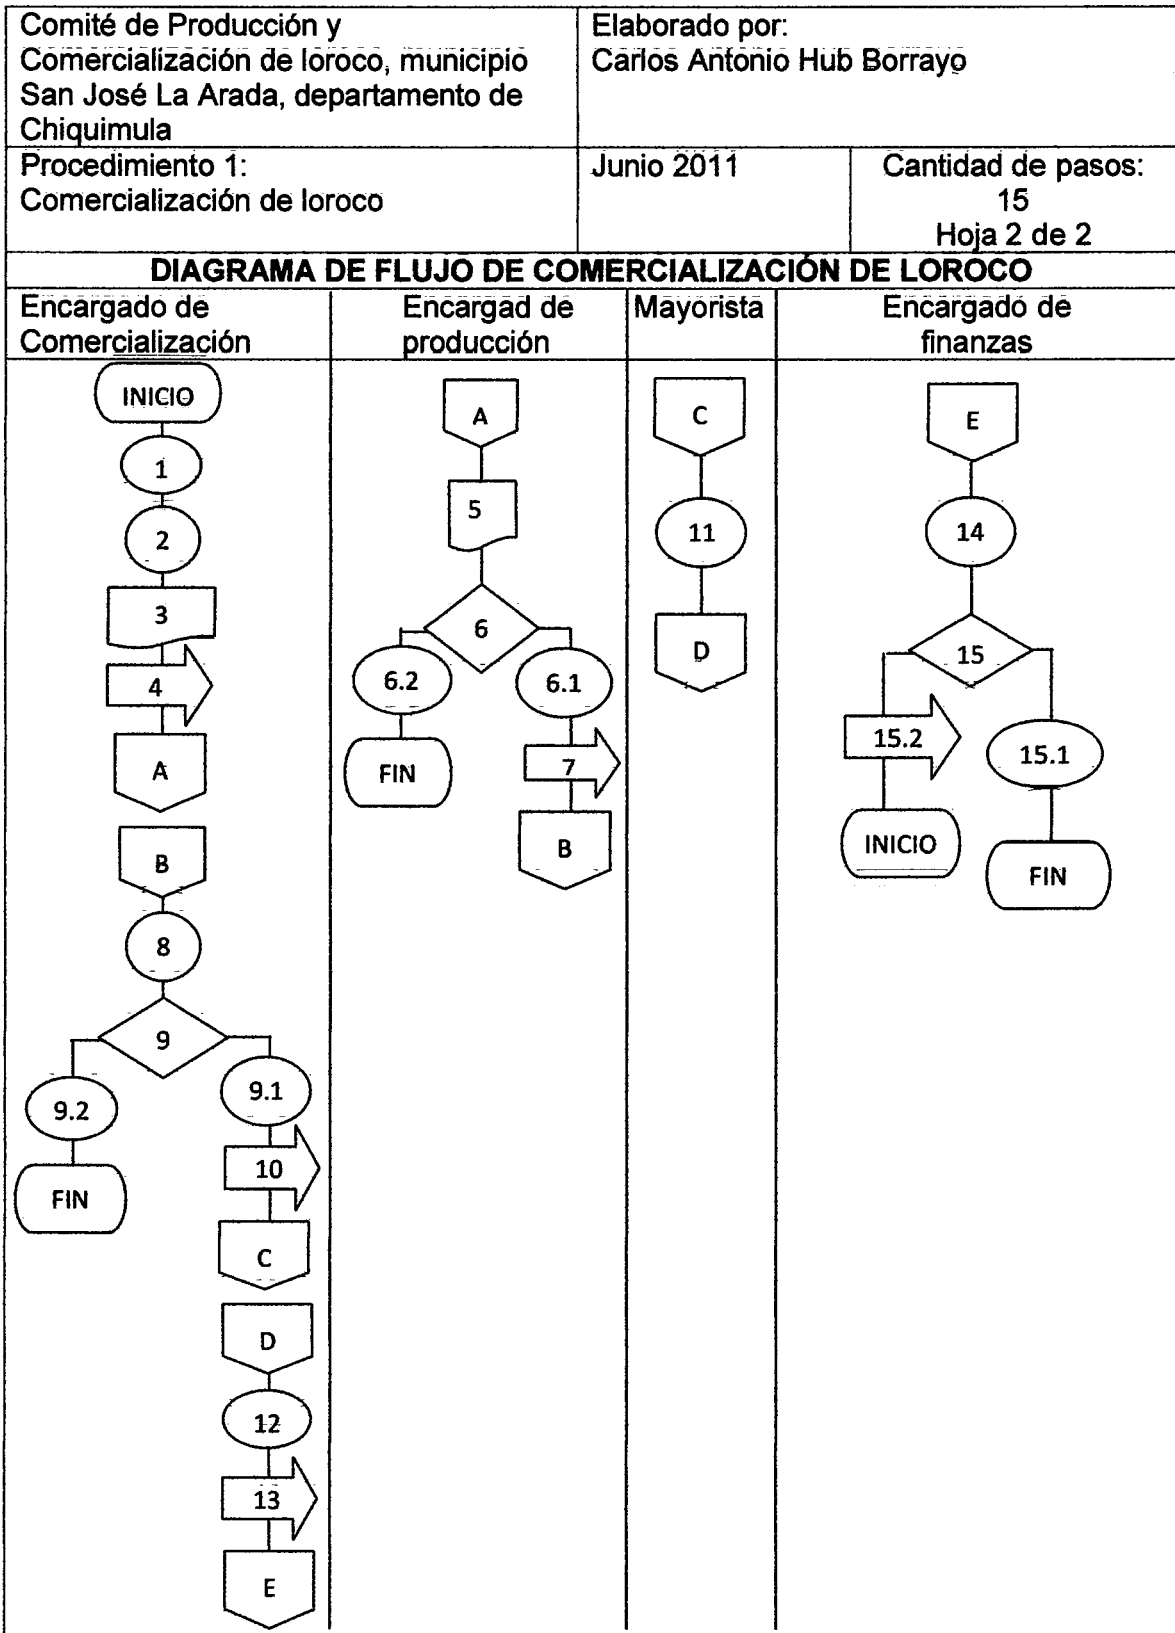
| Comité de Producción y Comercialización de loroco, municipio San José La Arada, departamento de Chiquimula | Elaborado por: Carlos Antonio Hub Borrayo | |
|---|---|---|
| Procedimiento 1: Comercialización de loroco | Junio 2011 | Cantidad de pasos: 15 Hoja 2 de 2 |

DIAGRAMA DE FLUJO DE COMERCIALIZACIÓN DE LOROCO

| Encargado de Comercialización | Encargad de producción | Mayorista | Encargado de finanzas |
|---|---|---|---|

INICIO
1
2
3
4
A
B
8
9
9.2
FIN
9.1
10
C
D
12
13
E

A
5
6
6.2
FIN
6.1
7
B

C
11
D

E
14
15
15.2
INICIO
15.1
FIN